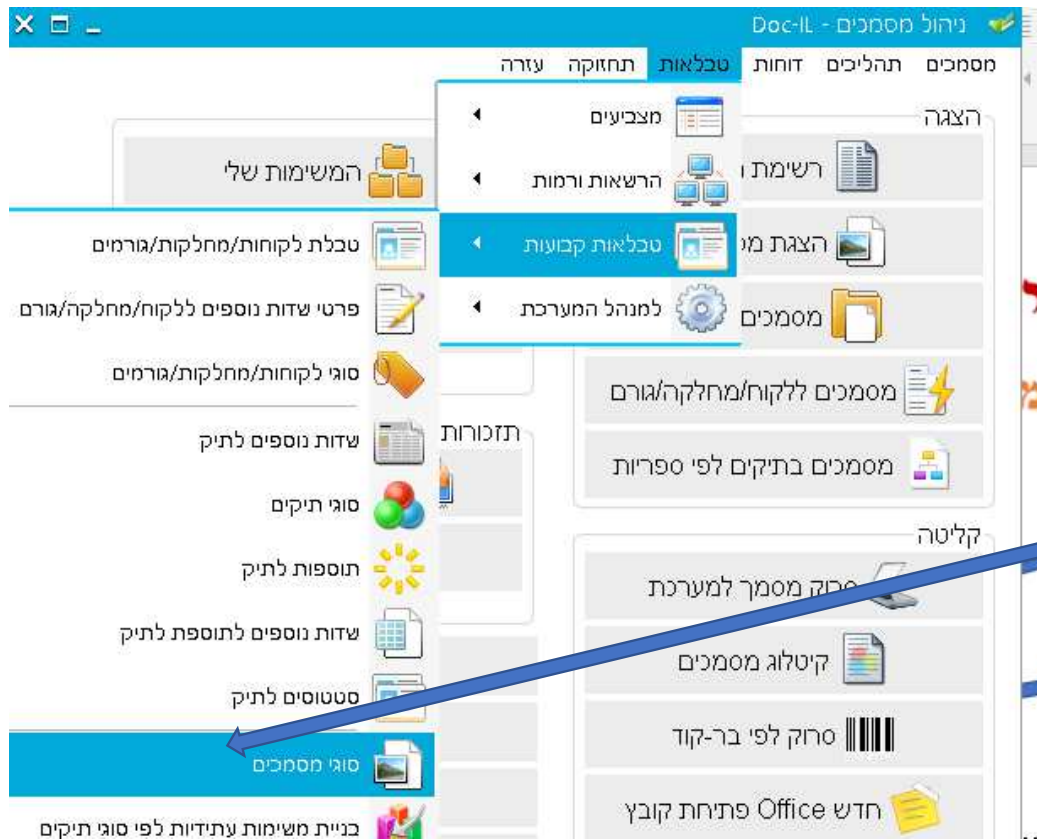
ניהול מסמכים - Doc-IL

מסמכים תהליכים דוחות טבלאות תחזוקה עזרה

הצגה
רשימת
הצגת מ
מסמכים
מסמכים ללקוח/מחלקה/גורם
מסמכים בתיקים לפי ספריות

קליטה
סרוק מסמך למערכת
קיטלוג מסמכים
סרוק לפי בר-קוד
חדש Office פתיחת קובץ

מצביעים
הרשאות ורמות
טבלאות קבועות
למנהל המערכת

המשימות שלי
תזכורות

טבלת לקוחות/מחלקות/גורמים
פרטי שדות נוספים ללקוח/מחלקה/גורם
סוגי לקוחות/מחלקות/גורמים
שדות נוספים לתיק
סוגי תיקים
תוספות לתיק
שדות נוספים לתוספת לתיק
סטטוסים לתיק
סוגי מסמכים
בניית משימות עתידיות לפי סוגי תיקים